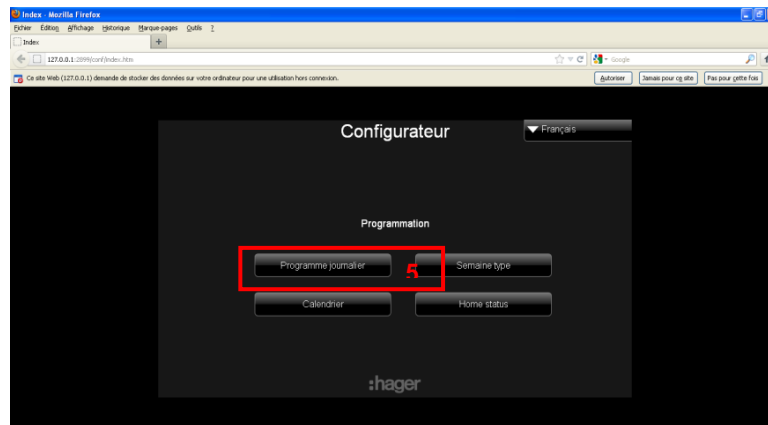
Index - Mozilla Firefox
Fichier Édition Affichage Historique Marque-pages Outils ?
Index
127.0.0.1:2899/conf/index.htm
Google
Ce site Web (127.0.0.1) demande de stocker des données sur votre ordinateur pour une utilisation hors connexion.
Autoriser
Jamais pour ce site
Pas pour cette fois

Configurateur
Français

Programmation

Programme journalier
5
Semaine type
Calendrier
Home status

:hager